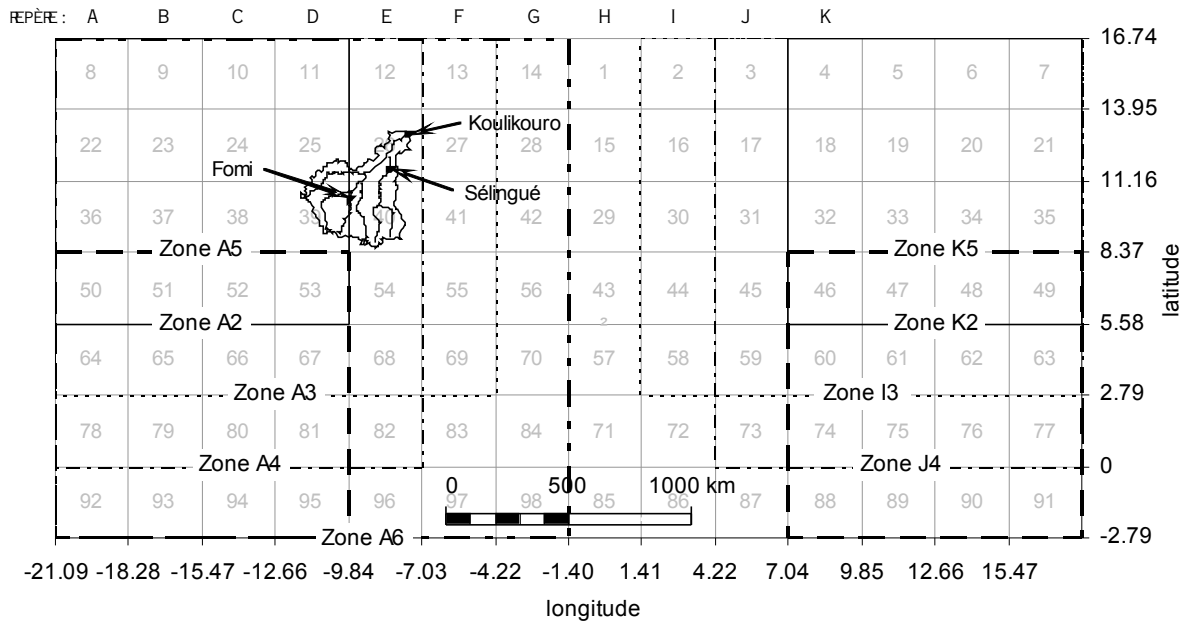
REPÈRE : A B C D E F G H I J K

16.74

8 9 10 11 12 13 14 1 2 3 4 5 6 7

Koulikouro

13.95

22 23 24 25 26 27 28 15 16 17 18 19 20 21

Fomi

Sélingué

11.16

36 37 38 39 40 41 42 29 30 31 32 33 34 35

Zone A5

Zone K5

8.37

50 51 52 53 54 55 56 43 44 45 46 47 48 49

Zone A2

Zone K2

5.58

64 65 66 67 68 69 70 57 58 59 60 61 62 63

Zone A3

Zone I3

2.79

78 79 80 81 82 83 84 71 72 73 74 75 76 77

Zone A4

Zone J4

0

0 500 1000 km

92 93 94 95 96 97 98 85 86 87 88 89 90 91

Zone A6

-2.79

latitude

-21.09 -18.28 -15.47 -12.66 -9.84 -7.03 -4.22 -1.40 1.41 4.22 7.04 9.85 12.66 15.47

longitude